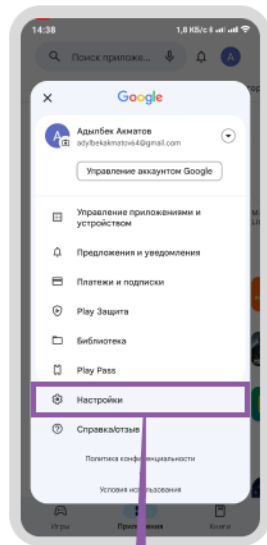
14:38

1,8 КБ/с

Поиск приложе...

A

×

Google

Адылбек Акматов

adylbekakmatov54@gmail.com

Управление аккаунтом Google

Управление приложениями и устройством

Предложения и уведомления

Платежи и подписки

Play Защита

Библиотека

Play Pass

Настройки

Справка/отзыв

Политика конфиденциальности

Условия использования

Игры

Приложения

Книги